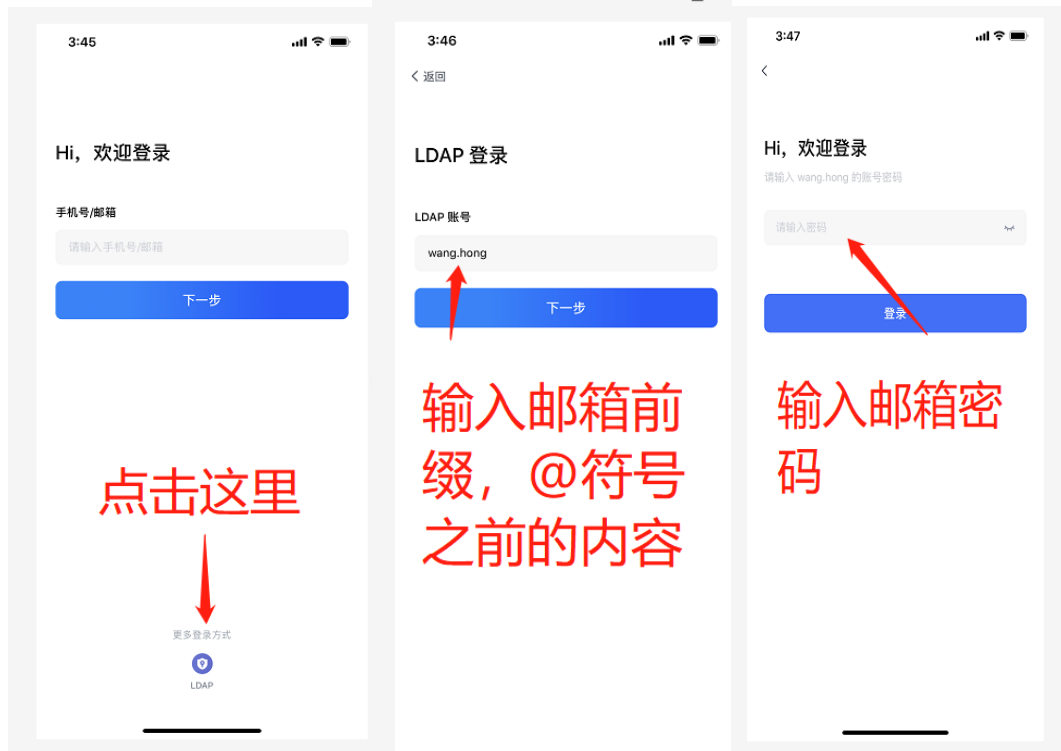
3:45

Hi，欢迎登录

手机号/邮箱

请输入手机号/邮箱

下一步

点击这里

更多登录方式

LDAP

3:46

返回

LDAP 登录

LDAP 账号

wang.hong

下一步

输入邮箱前缀，@符号之前的内容

3:47

Hi，欢迎登录

请输入 wang.hong 的账号密码

请输入密码

登录

输入邮箱密码